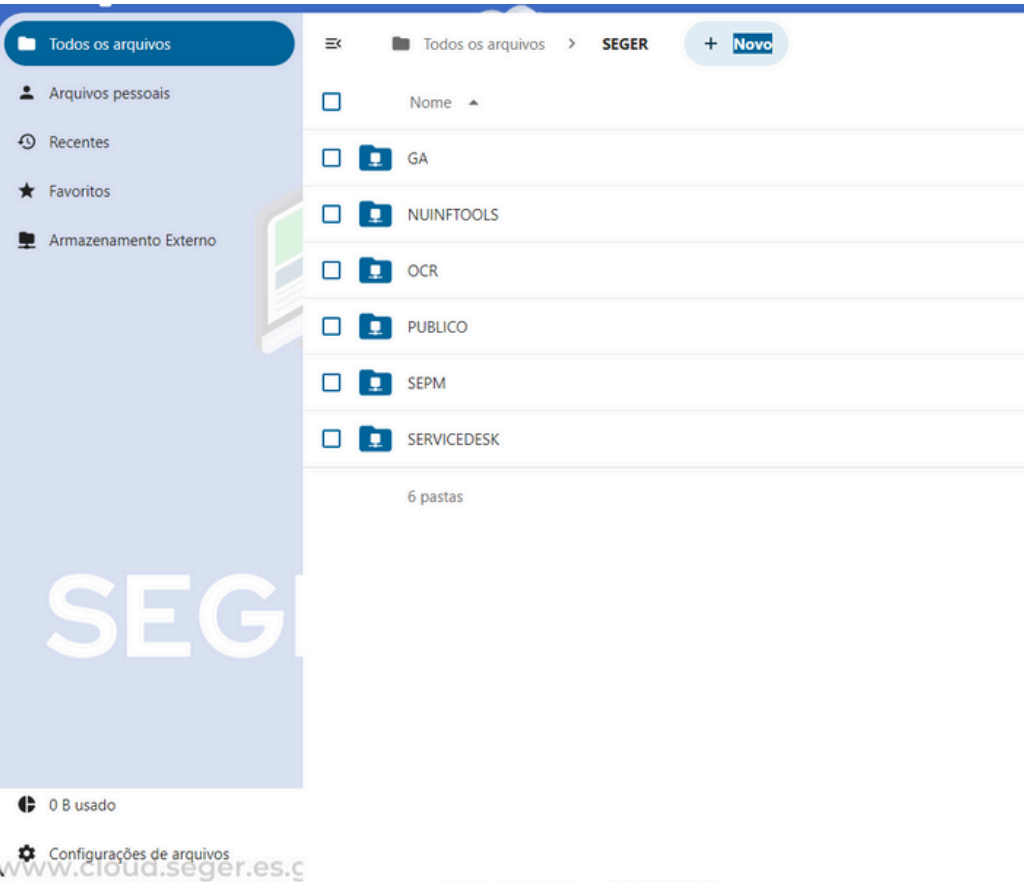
Todos os arquivos
Arquivos pessoais
Recentes
Favoritos
Armazenamento Externo

Todos os arquivos > SEGER
+ Novo

Nome

GA
NUINFTOOLS
OCR
PUBLICO
SEPM
SERVICEDESK

6 pastas

SEG

0 B usado
Configurações de arquivos
www.cloud.seger.es.g